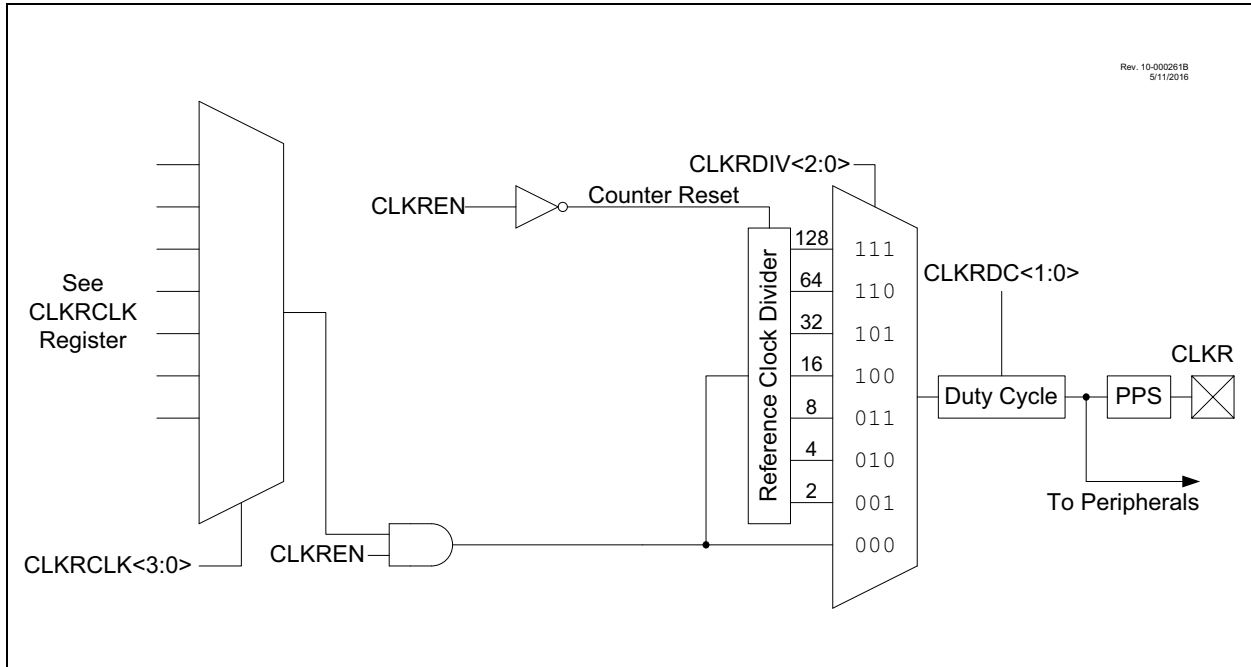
Rev. 10-000261B
5/11/2016

See
CLKRCLK
Register

CLKRCLK<3:0>

CLKREN

Counter Reset

CLKRDIV<2:0>

Reference Clock Divider

128
64
32
16
8
4
2

111
110
101
100
011
010
001
000

CLKREN

CLKRDC<1:0>

Duty Cycle

PPS

CLKR

To Peripherals